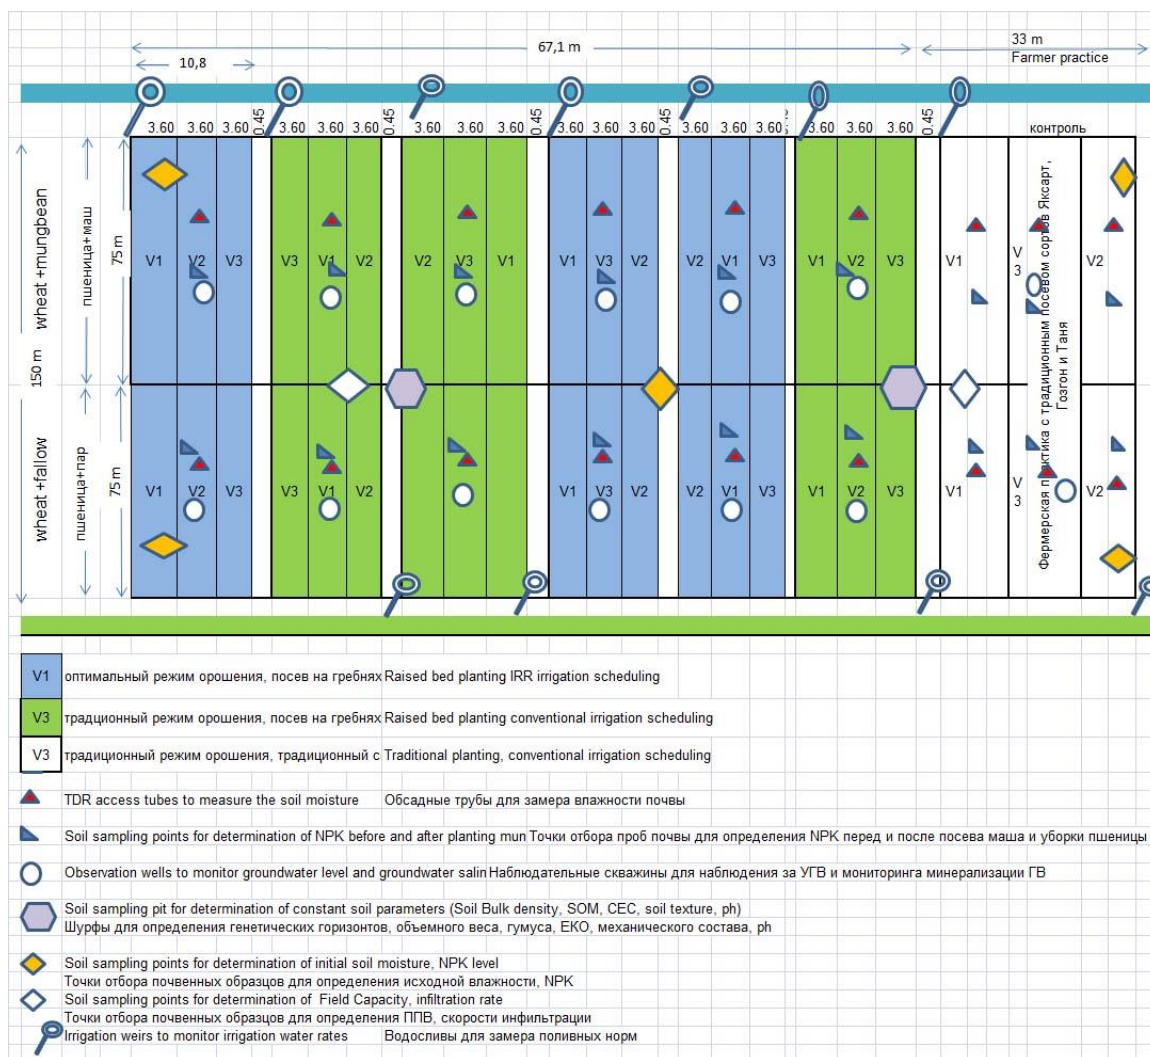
10,8

67,1 m

33 m
Farmer practice

3.60 3.60 3.60 0.45 3.60 3.60 3.60 0.45 3.60 3.60 3.60 0.45 3.60 3.60 3.60 0.45 3.60 3.60 3.60 3.60 3.60 3.60 0.45

контроль

wheat +mungbean

пшеница+маш

75 m

150 m

wheat +fallow

пшеница+пар

75 m

V1 V2 V3 V3 V1 V2 V2 V3 V1 V1 V3 V2 V2 V1 V3 V1 V2 V3 V1 V3 V2

V1 V2 V3 V3 V1 V2 V2 V3 V1 V1 V3 V2 V2 V1 V3 V1 V2 V3 V1 V3 V2

Фермерская практика с традиционным посевом сортов Яксарт, Гозгон и Таня

V1 оптимальный режим орошения, посев на гребнях Raised bed planting IRR irrigation scheduling

V3 традиционный режим орошения, посев на гребнях Raised bed planting conventional irrigation scheduling

V3 традиционный режим орошения, традиционный с Traditional planting, conventional irrigation scheduling

TDR access tubes to measure the soil moisture Обсадные трубы для замера влажности почвы

Soil sampling points for determination of NPK before and after planting mun Точки отбора проб почвы для определения NPK перед и после посева маша и уборки пшеницы

Observation wells to monitor groundwater level and groundwater salin Наблюдательные скважины для наблюдения за УГВ и мониторинга минерализации ГВ

Soil sampling pit for determination of constant soil parameters (Soil Bulk density, SOM, CEC, soil texture, ph)
Шурфы для определения генетических горизонтов, объемного веса, гумуса, ЕКО, механического состава, ph

Soil sampling points for determination of initial soil moisture, NPK level
Точки отбора почвенных образцов для определения исходной влажности, NPK
Soil sampling points for determination of Field Capacity, infiltration rate
Точки отбора почвенных образцов для определения ППВ, скорости инфильтрации
Irrigation weirs to monitor irrigation water rates Водосливы для замера поливных норм